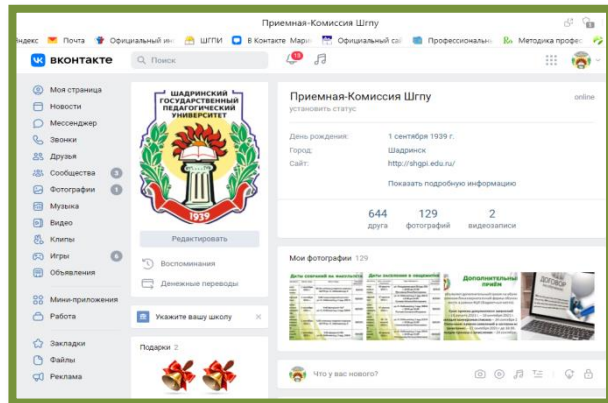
Приемная-Комиссия Шгпу

Яндекс Почта Официальный ин ШГПИ В Контакте Мари Официальный сай Профессиональн Методика профес

ВКонтакте Поиск 19

Моя страница
Новости
Мессенджер
Звонки
Друзья
Сообщества 3
Фотографии 1
Музыка
Видео
Клипы
Игры 6
Объявления
Мини-приложения
Работа
Закладки
Файлы
Реклама

ШАДРИНСКИЙ ГОСУДАРСТВЕННЫЙ ПЕДАГОГИЧЕСКИЙ УНИВЕРСИТЕТ
1939

Редактировать
Воспоминания
Денежные переводы

Укажите вашу школу

Подарки 2

Приемная-Комиссия Шгпу
установить статус
online

День рождения: 1 сентября 1939 г.
Город: Шадринск
Сайт: http://shgpi.edu.ru/
Показать подробную информацию

644 друга
129 фотографий
2 видеозаписи

Мои фотографии 129

Даты зачислений на магистратуру
Даты зачисления в аспирантуру
Дополнительный приём
ДОГОВОР

Что у вас нового?